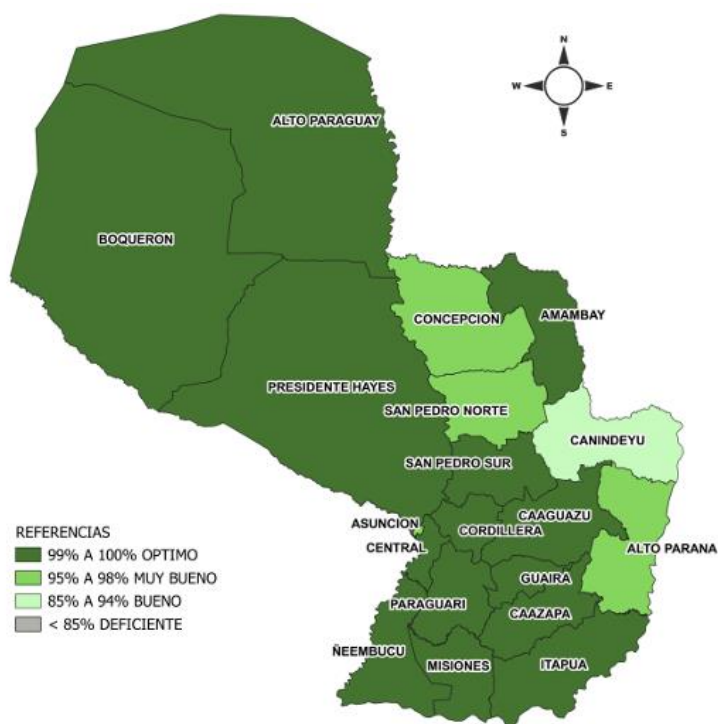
N
W
E
S

ALTO PARAGUAY

BOQUERON

CONCEPCION

AMAMBAY

PRESIDENTE HAYES

SAN PEDRO NORTE

CANINDEYU

SAN PEDRO SUR

ASUNCION

CAAGUAZU

CORDILLERA

CENTRAL

ALTO PARANA

GUAIRA

PARAGUARI

CAAZAPA

ÑEEMBUCU

MISIONES

ITAPUA

REFERENCIAS
99% A 100% OPTIMO
95% A 98% MUY BUENO
85% A 94% BUENO
< 85% DEFICIENTE